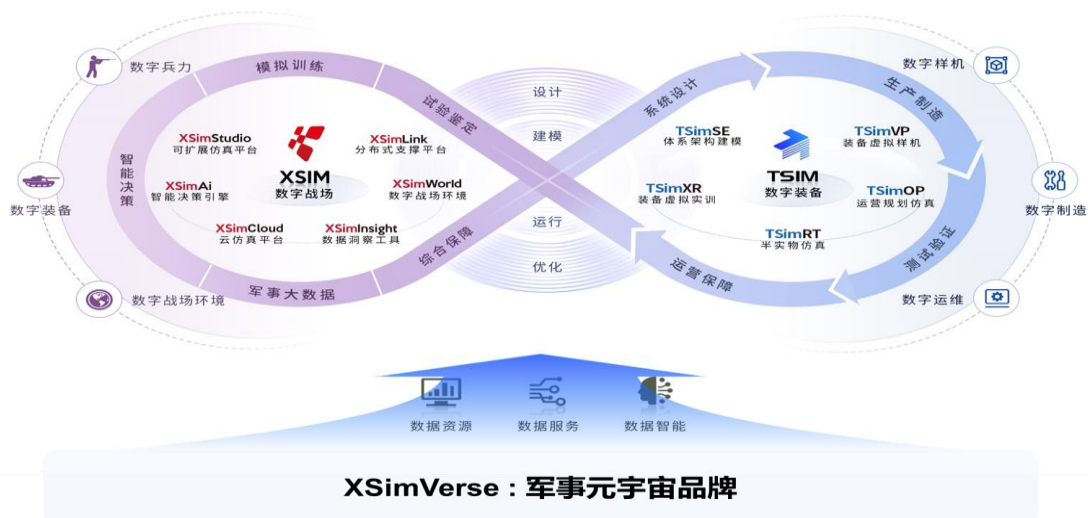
数字兵力

模拟训练

试验鉴定

智能决策

XSimStudio
可扩展仿真平台

XSimLink
分布式支撑平台

XSIM
数字战场

XSimAi
智能决策引擎

XSimWorld
数字战场环境

XSimCloud
云仿真平台

XSimInsight
数据洞察工具

综合保障

军事大数据

数字装备

数字战场环境

设计

建模

运行

优化

系统设计

生产制造

数字样机

TSimSE
体系架构建模

TSIM
数字装备

TSimVP
装备虚拟样机

TSimXR
装备虚拟实训

TSimOP
运营规划仿真

TSimRT
半实物仿真

测试验证

运营保障

数字制造

数字运维

数据资源

数据服务

数据智能

XSimVerse：军事元宇宙品牌